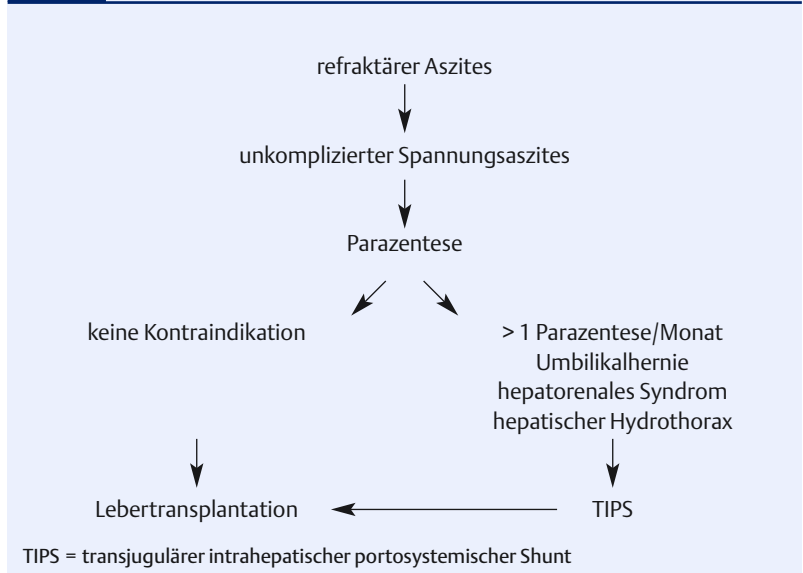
refraktärer Aszites

unkomplizierter Spannungsaszites

Parazentese

keine Kontraindikation

> 1 Parazentese/Monat
Umbilikalhernie
hepatorenales Syndrom
hepatischer Hydrothorax

Lebertransplantation

TIPS

TIPS = transjugulärer intrahepatischer portosystemischer Shunt